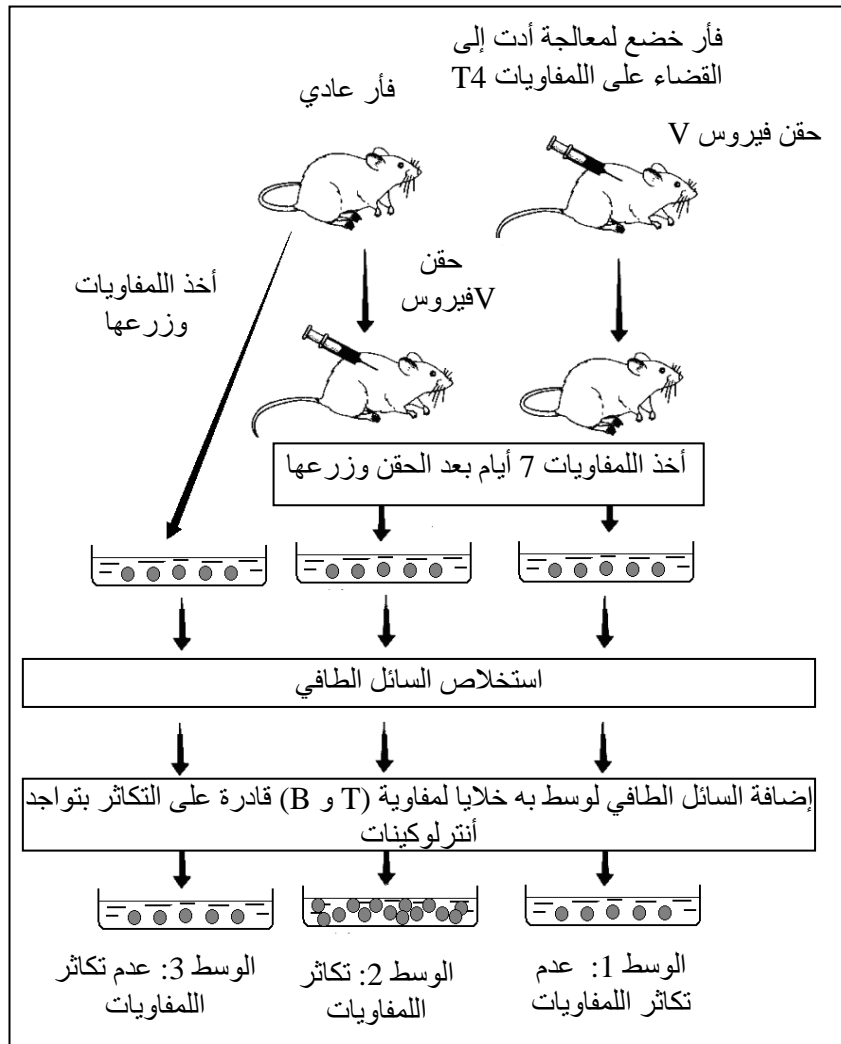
فأر خضع لمعالجة أدت إلى القضاء على اللمفاويات T4

فأر عادي

حقن فيروس V

أخذ اللمفاويات وزرعها

حقن فيروسV

أخذ اللمفاويات 7 أيام بعد الحقن وزرعها

استخلاص السائل الطافي

إضافة السائل الطافي لوسط به خلايا لمفاوية (T و B) قادرة على التكاثر بتواجد أنترلوكينات

الوسط 3: عدم تكاثر اللمفاويات

الوسط 2: تكاثر اللمفاويات

الوسط 1: عدم تكاثر اللمفاويات